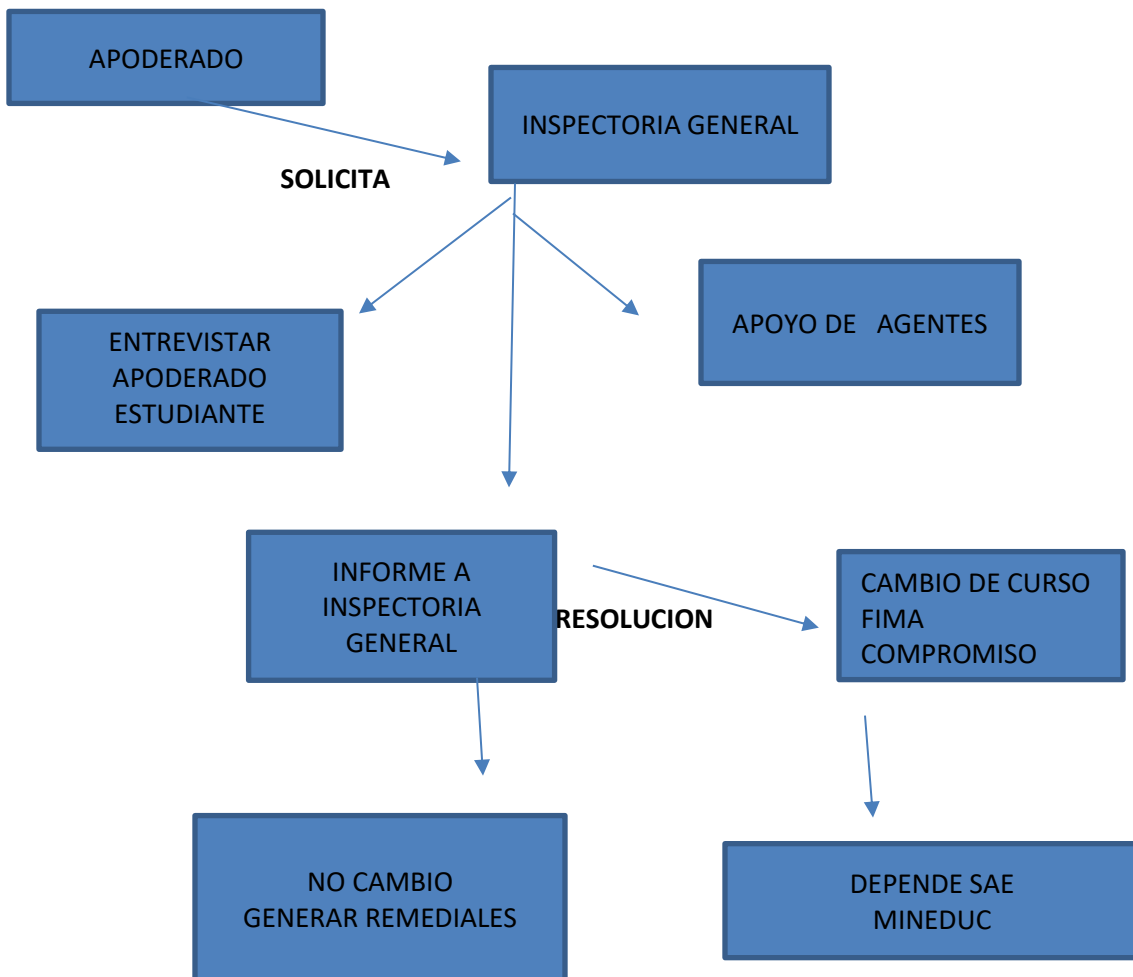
APODERADO

INSPECTORIA GENERAL

SOLICITA

ENTREVISTAR APODERADO ESTUDIANTE

APOYO DE AGENTES

INFORME A INSPECTORIA GENERAL

RESOLUCION

CAMBIO DE CURSO FIMA COMPROMISO

NO CAMBIO GENERAR REMEDIALES

DEPENDE SAE MINEDUC